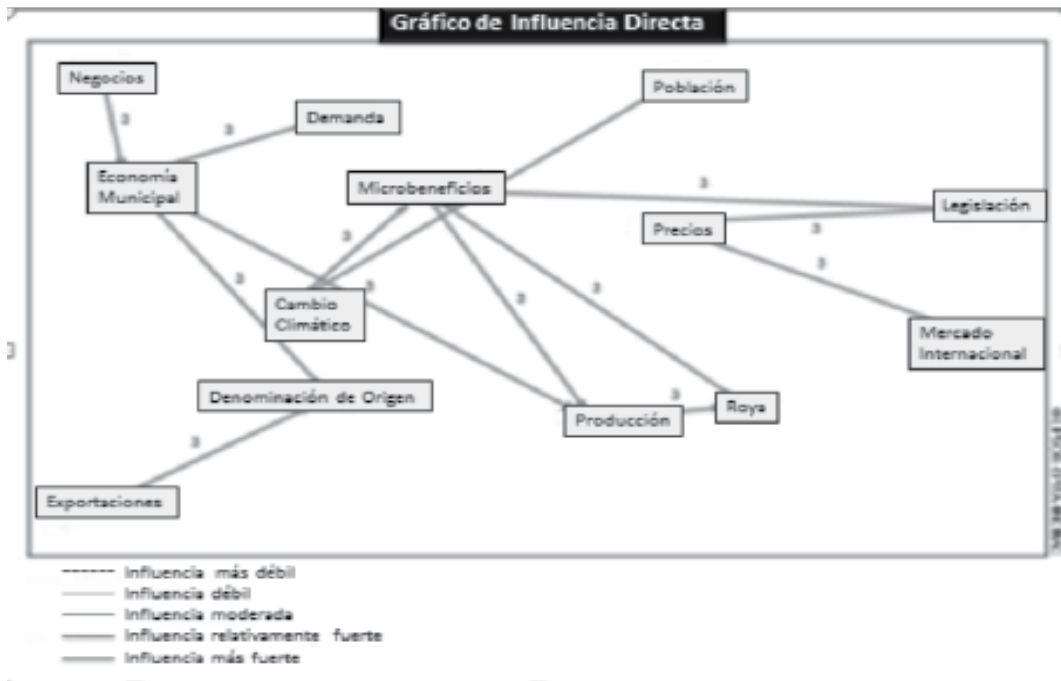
Gráfico de Influencia Directa

Negocios

3

Demanda

3

Población

Economía Municipal

Microbeneficios

3

Legislación

Precios

3

3

3

3

3

3

Cambio Climático

3

Mercado Internacional

Denominación de Origen

3

Producción

Roya

3

Exportaciones

Influencia más débil
Influencia débil
Influencia moderada
Influencia relativamente fuerte
Influencia más fuerte